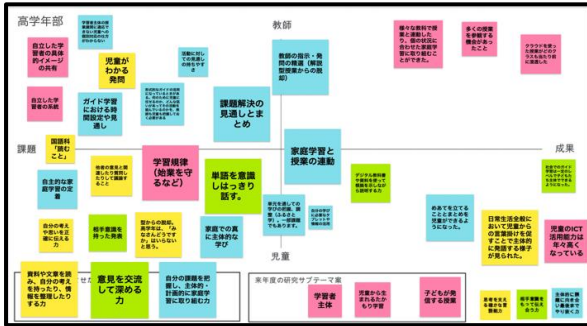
高学年部

教師

課題

成果

児童

自立した学習者の具体的イメージの共有

自立した学習者の系統

学習者主体の授業展開に適応できない児童への個別的な手立てが必要

児童がわかる発問

活動に対しての児童が必然性をもつこと

ガイド学習における時間設定や見通し

教師の指示・発問の精選（解説型授業からの脱却）

課題解決の見通しとまとめ

様々な教科で課題と連動したり、個の状況に合わせた家庭学習に取り組むことができた。

多くの視聴を参観する機会があった

タブレットを使った授業はどのクラスも比較的伝達がうまくいった

国語科「読むこと」

自主的な家庭学習の定着

学習規律（始業を守るなど）

単語を意識しはっきり話す。

家庭学習と授業の連動

自分の考えや思いを正確に伝える力

相手意識を持った発表

家庭での学習に主体的な学び

デジタル教科書や資料を使って視覚的な支援を行った

児童のICT活用能力は年々高くなっている

日常生活全般において児童からの言葉掛けを促すことで主体的に発言する様子が見られた。

めあてを立てることとまとめを児童ができるようになった。

資料や文章を読み、自分の考えを持ったり、情報を整理したりする力

意見を交流して深める力

自分の課題を把握し、主体的・計画的に家庭学習に取り組む力

来年度の研究サブテーマ案

学習者主体

児童から生まれるかもり学習

子どもが発信する授業